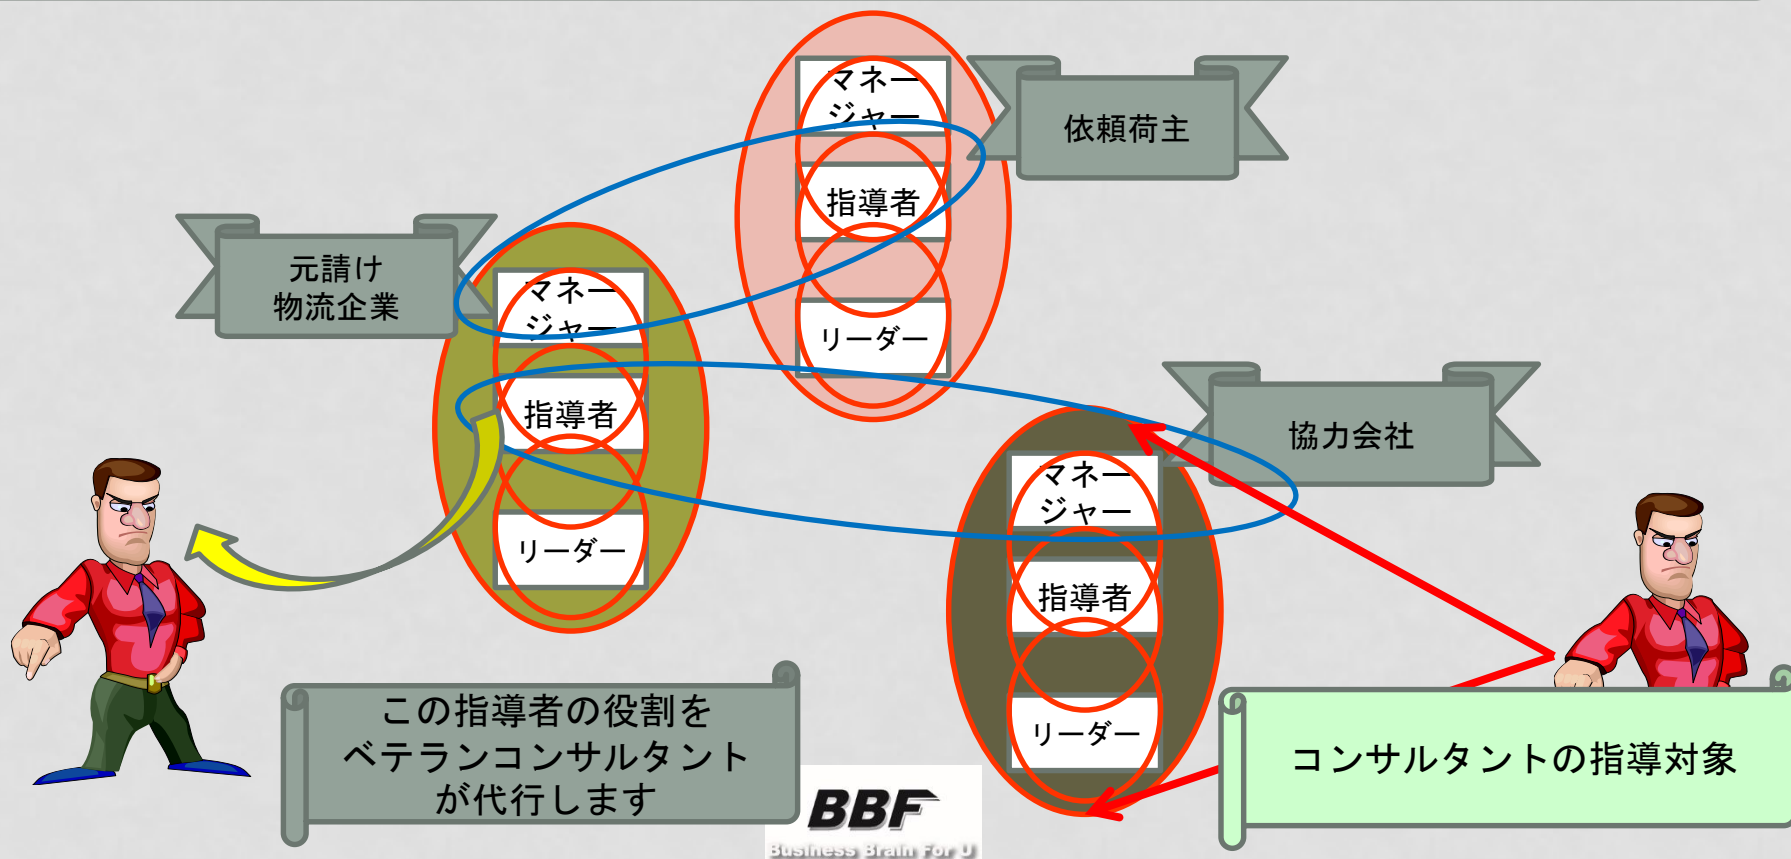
マネージャー

指導者

リーダー

依頼荷主

元請け
物流企業

マネージャー

指導者

リーダー

協力会社

マネージャー

指導者

リーダー

この指導者の役割を
ベテランコンサルタント
が代行します

BBF
Business Brain For U

コンサルタントの指導対象